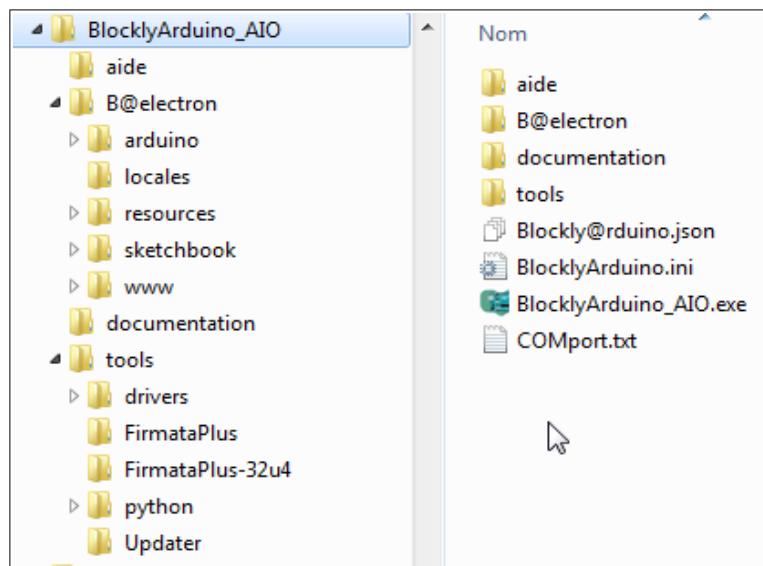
BlocklyArduino_AIO
aide
B@electron
arduino
locales
resources
sketchbook
www
documentation
tools
drivers
FirmataPlus
FirmataPlus-32u4
python
Updater

Nom
aide
B@electron
documentation
tools
Blockly@rduino.json
BlocklyArduino.ini
BlocklyArduino_AIO.exe
COMport.txt